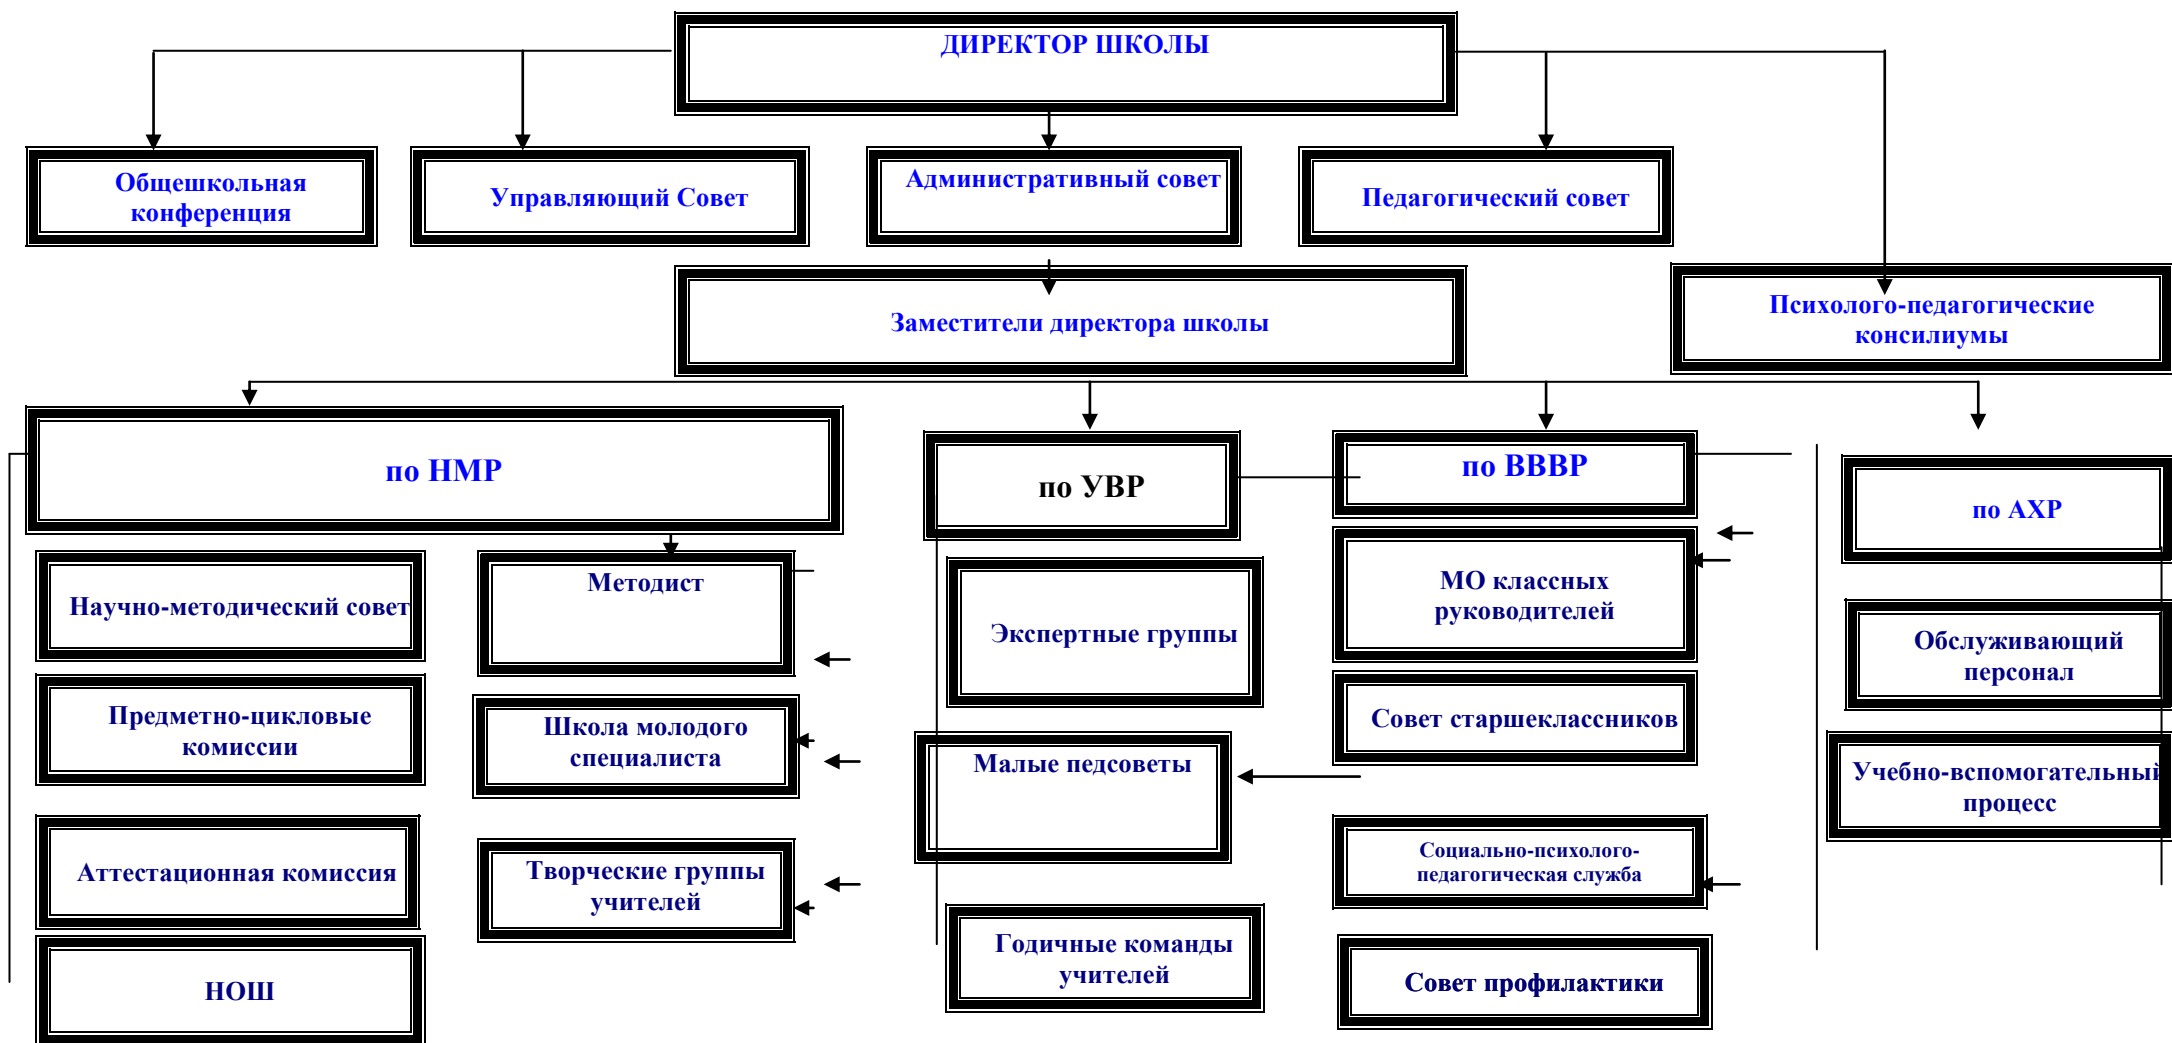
ДИРЕКТОР ШКОЛЫ

Общешкольная конференция

Управляющий Совет

Административный совет

Педагогический совет

Заместители директора школы

Психолого-педагогические консилиумы

по НМР

по УВР

по ВВВР

по АХР

Научно-методический совет

Методист

Экспертные группы

МО классных руководителей

Обслуживающий персонал

Предметно-цикловые комиссии

Школа молодого специалиста

Малые педсоветы

Совет старшеклассников

Учебно-вспомогательный процесс

Аттестационная комиссия

Творческие группы учителей

Социально-психолого-педагогическая служба

Годичные команды учителей

Совет профилактики

НОШ